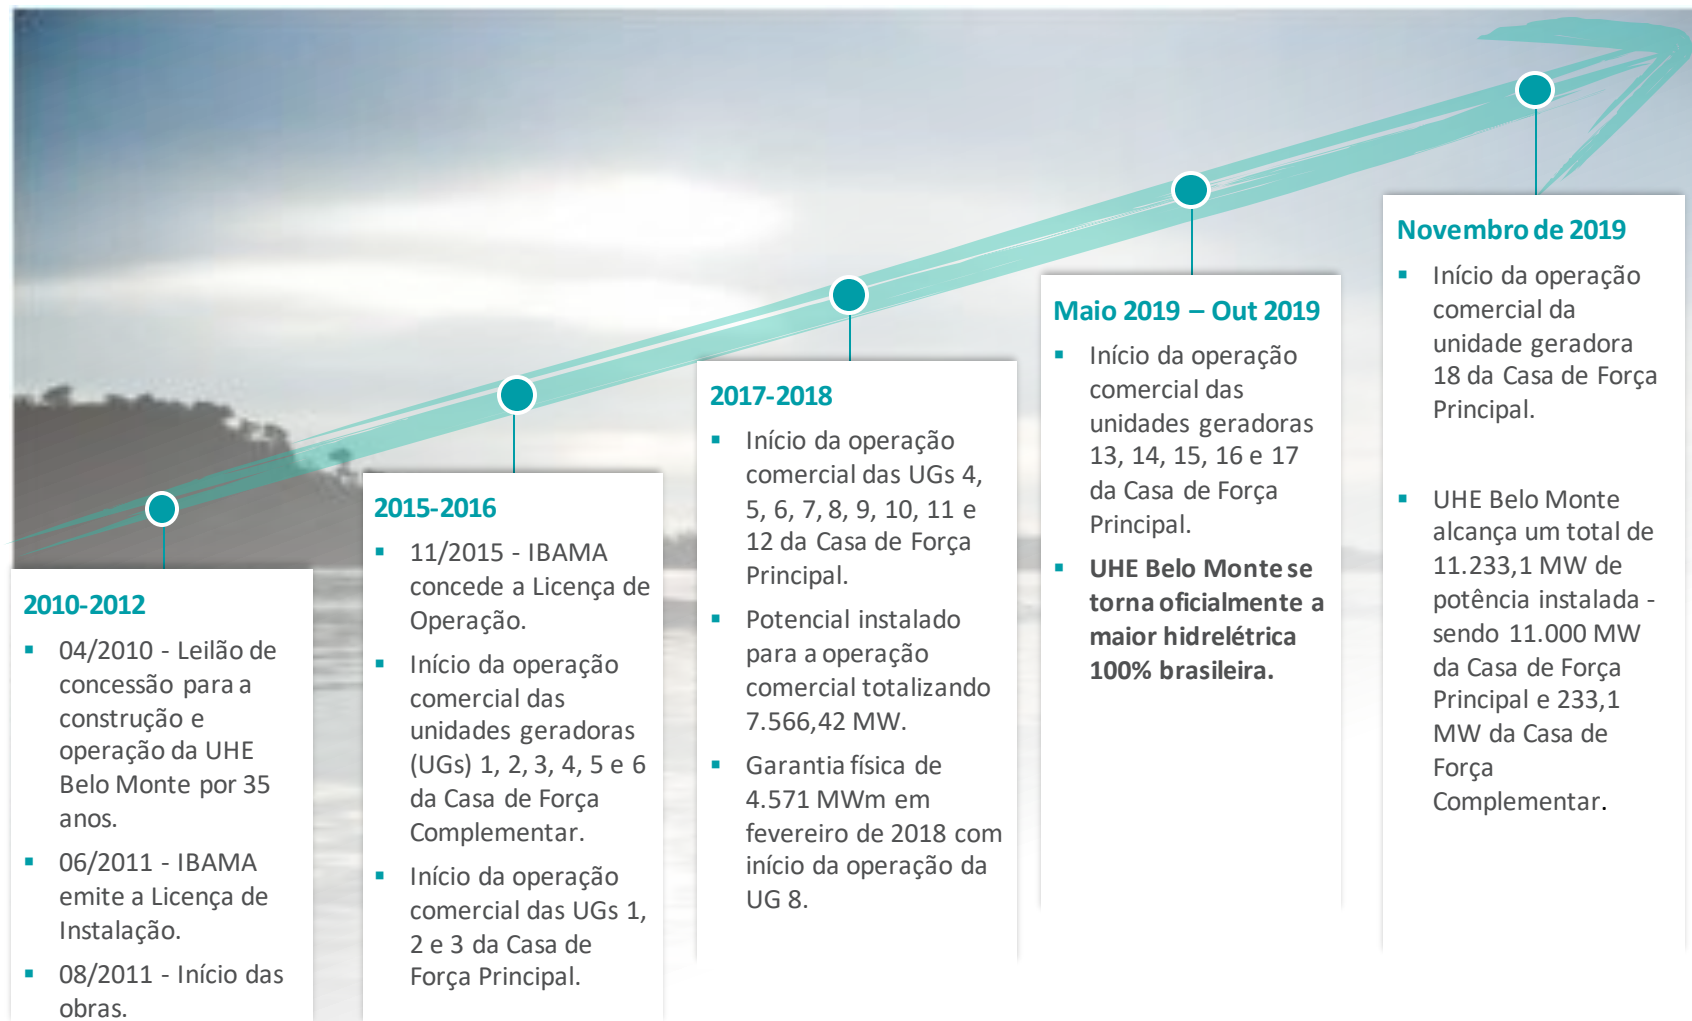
2010-2012

- 04/2010 - Leilão de concessão para a construção e operação da UHE Belo Monte por 35 anos.
- 06/2011 - IBAMA emite a Licença de Instalação.
- 08/2011 - Início das obras.

2015-2016

- 11/2015 - IBAMA concede a Licença de Operação.
- Início da operação comercial das unidades geradoras (UGs) 1, 2, 3, 4, 5 e 6 da Casa de Força Complementar.
- Início da operação comercial das UGs 1, 2 e 3 da Casa de Força Principal.

2017-2018

- Início da operação comercial das UGs 4, 5, 6, 7, 8, 9, 10, 11 e 12 da Casa de Força Principal.
- Potencial instalado para a operação comercial totalizando 7.566,42 MW.
- Garantia física de 4.571 MWm em fevereiro de 2018 com início da operação da UG 8.

Maio 2019 – Out 2019

- Início da operação comercial das unidades geradoras 13, 14, 15, 16 e 17 da Casa de Força Principal.
- **UHE Belo Monte se torna oficialmente a maior hidrelétrica 100% brasileira.**

Novembro de 2019

- Início da operação comercial da unidade geradora 18 da Casa de Força Principal.
- UHE Belo Monte alcança um total de 11.233,1 MW de potência instalada - sendo 11.000 MW da Casa de Força Principal e 233,1 MW da Casa de Força Complementar.